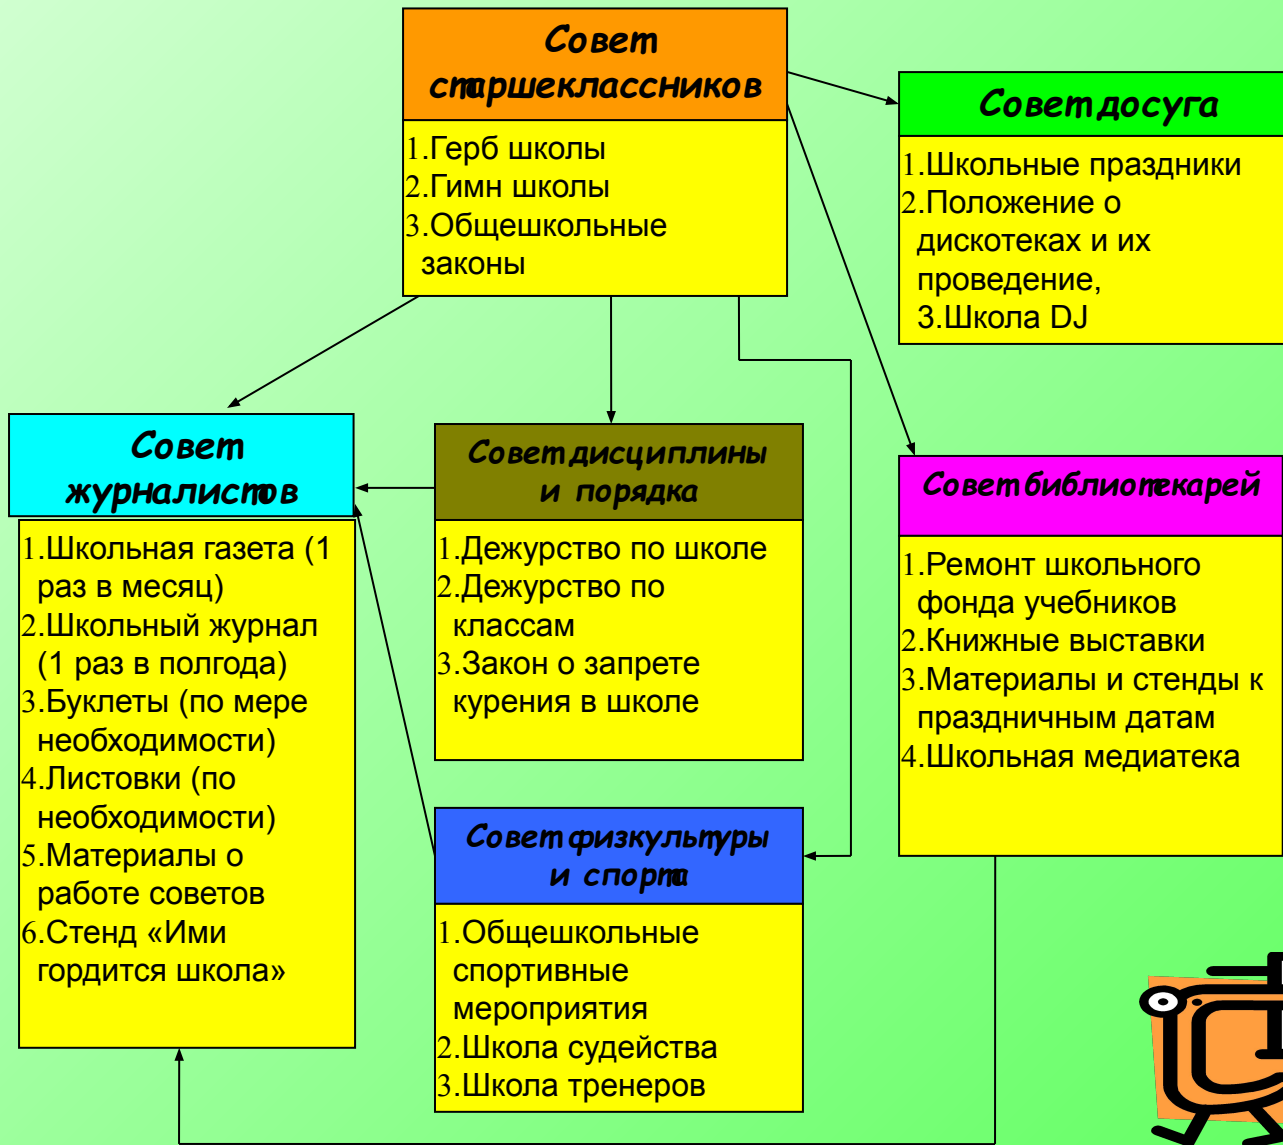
Совет старшеклассников

1.Герб школы
2.Гимн школы
3.Общешкольные законы

Совет досуга

1.Школьные праздники
2.Положение о дискотеках и их проведение,
3.Школа DJ

Совет журналистов

1.Школьная газета (1 раз в месяц)
2.Школьный журнал (1 раз в полгода)
3.Буклеты (по мере необходимости)
4.Листовки (по необходимости)
5.Материалы о работе советов
6.Стенд «Ими гордится школа»

Совет дисциплины и порядка

1.Дежурство по школе
2.Дежурство по классам
3.Закон о запрете курения в школе

Совет библиотекарей

1.Ремонт школьного фонда учебников
2.Книжные выставки
3.Материалы и стенды к праздничным датам
4.Школьная медиатека

Совет физкультуры и спорта

1.Общешкольные спортивные мероприятия
2.Школа судейства
3.Школа тренеров